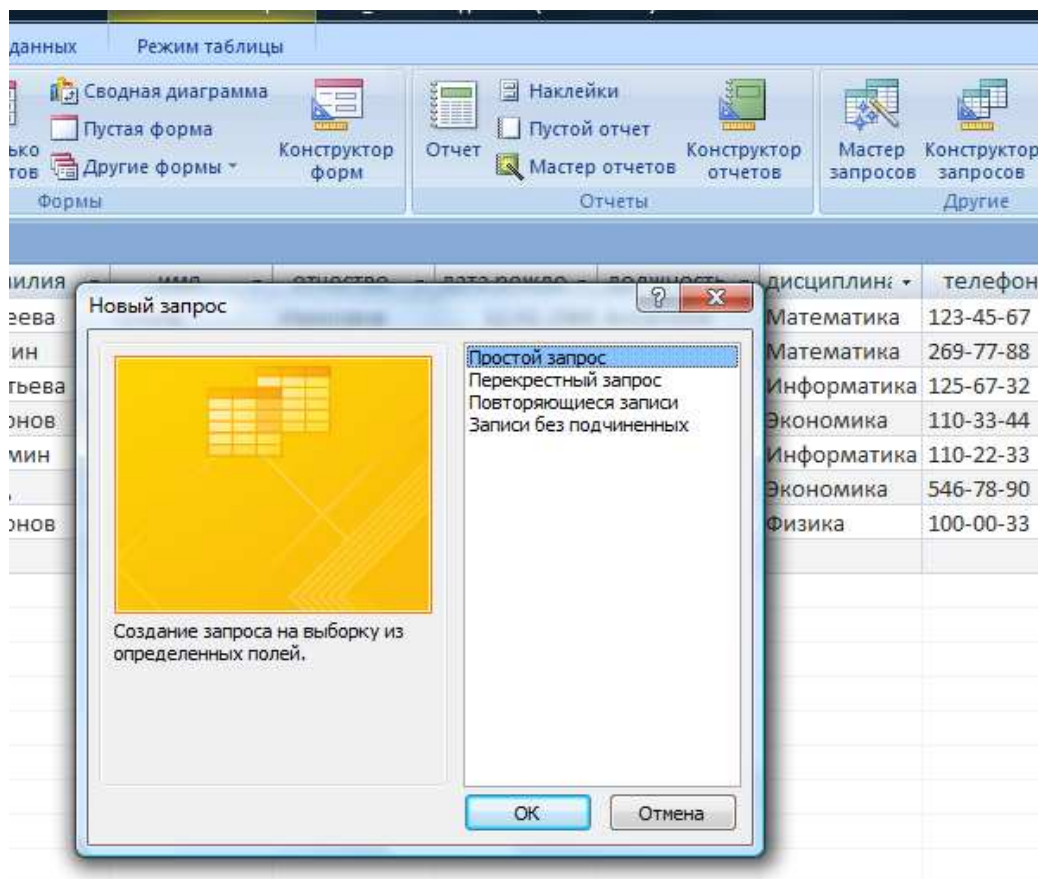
данных Режим таблицы

Сводная диаграмма
Пустая форма
ько тов Другие формы
Конструктор форм
Формы

Отчет
Наклейки
Пустой отчет
Мастер отчетов
Конструктор отчетов
Отчеты

Мастер запросов
Конструктор запросов
Другие

| илия | имя | отчество | дата рожде | должность | дисциплина | телефон |
|---|---|---|---|---|---|---|
| еева | | | | | Математика | 123-45-67 |
| ин | | | | | Математика | 269-77-88 |
| тьева | | | | | Информатика | 125-67-32 |
| онов | | | | | Экономика | 110-33-44 |
| мин | | | | | Информатика | 110-22-33 |
| | | | | | Экономика | 546-78-90 |
| онов | | | | | Физика | 100-00-33 |

Новый запрос

Простой запрос
Перекрестный запрос
Повторяющиеся записи
Записи без подчиненных

Создание запроса на выборку из определенных полей.

OK
Отмена